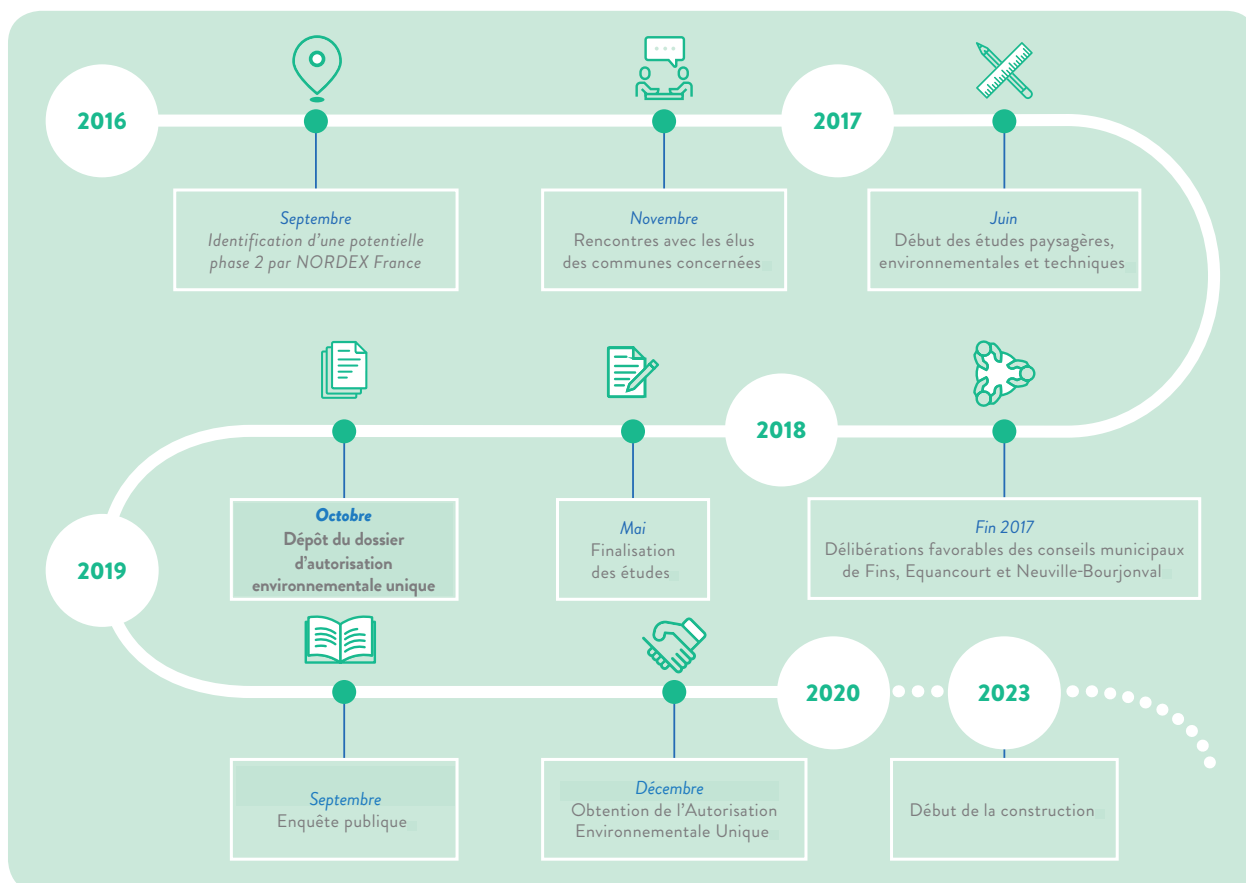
2016

Septembre
Identification d'une potentielle phase 2 par NORDEX France

Novembre
Rencontres avec les élus des communes concernées

2017

Juin
Début des études paysagères, environnementales et techniques

Fin 2017
Délibérations favorables des conseils municipaux de Fins, Equancourt et Neuville-Bourjonval

2018

Mai
Finalisation des études

Octobre
Dépôt du dossier d'autorisation environnementale unique

2019

Septembre
Enquête publique

Décembre
Obtention de l'Autorisation Environnementale Unique

2020

2023

Début de la construction